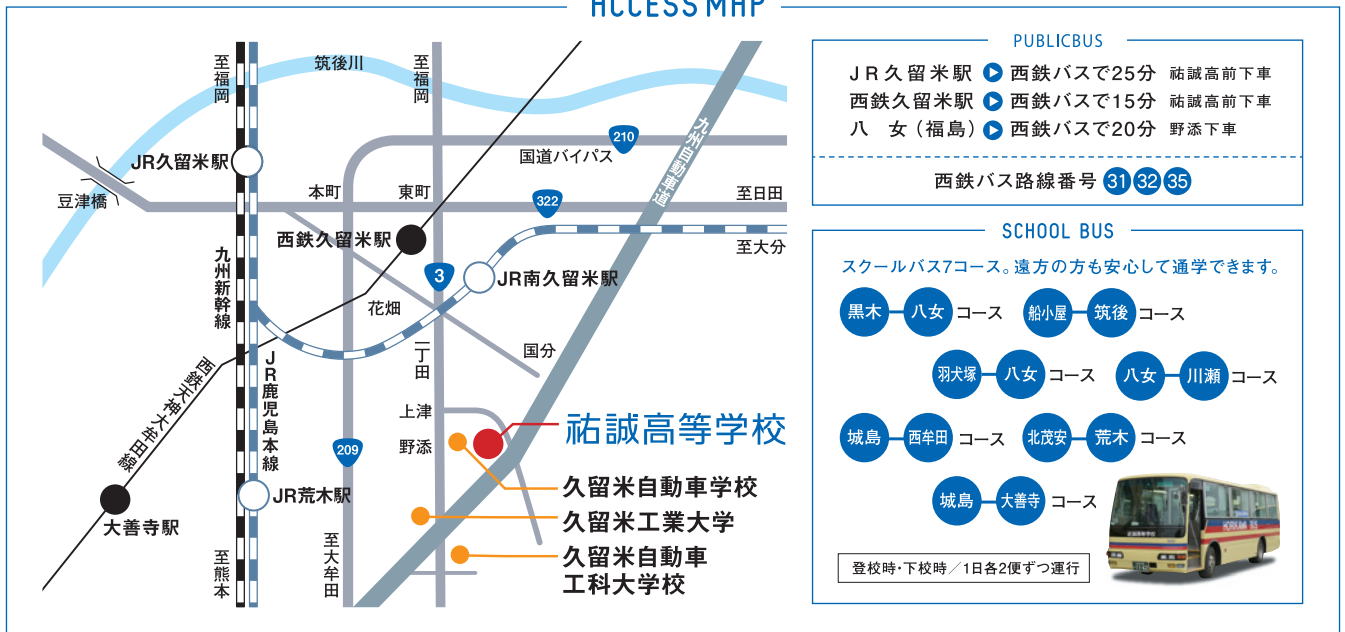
ACCESS MAP

至福岡
筑後川
至福岡
JR久留米駅
豆津橋
210
国道バイパス
本町
東町
至日田
322
九州自動車道
西鉄久留米駅
至大分
3
JR南久留米駅
九州新幹線
花畑
西鉄天神大牟田線
JR鹿児島本線
二丁田
国分
上津
野添
祐誠高等学校
209
JR荒木駅
久留米自動車学校
大善寺駅
久留米工業大学
久留米自動車工科大学校
至熊本
至大牟田

PUBLICBUS
JR久留米駅 ▶ 西鉄バスで25分 祐誠高前下車
西鉄久留米駅 ▶ 西鉄バスで15分 祐誠高前下車
八 女（福島）▶ 西鉄バスで20分 野添下車
西鉄バス路線番号 31 32 35

SCHOOL BUS
スクールバス7コース。遠方の方も安心して通学できます。
黒木 — 八女 コース
船小屋 — 筑後 コース
羽犬塚 — 八女 コース
八女 — 川瀬 コース
城島 — 西牟田 コース
北茂安 — 荒木 コース
城島 — 大善寺 コース
登校時・下校時／1日各2便ずつ運行